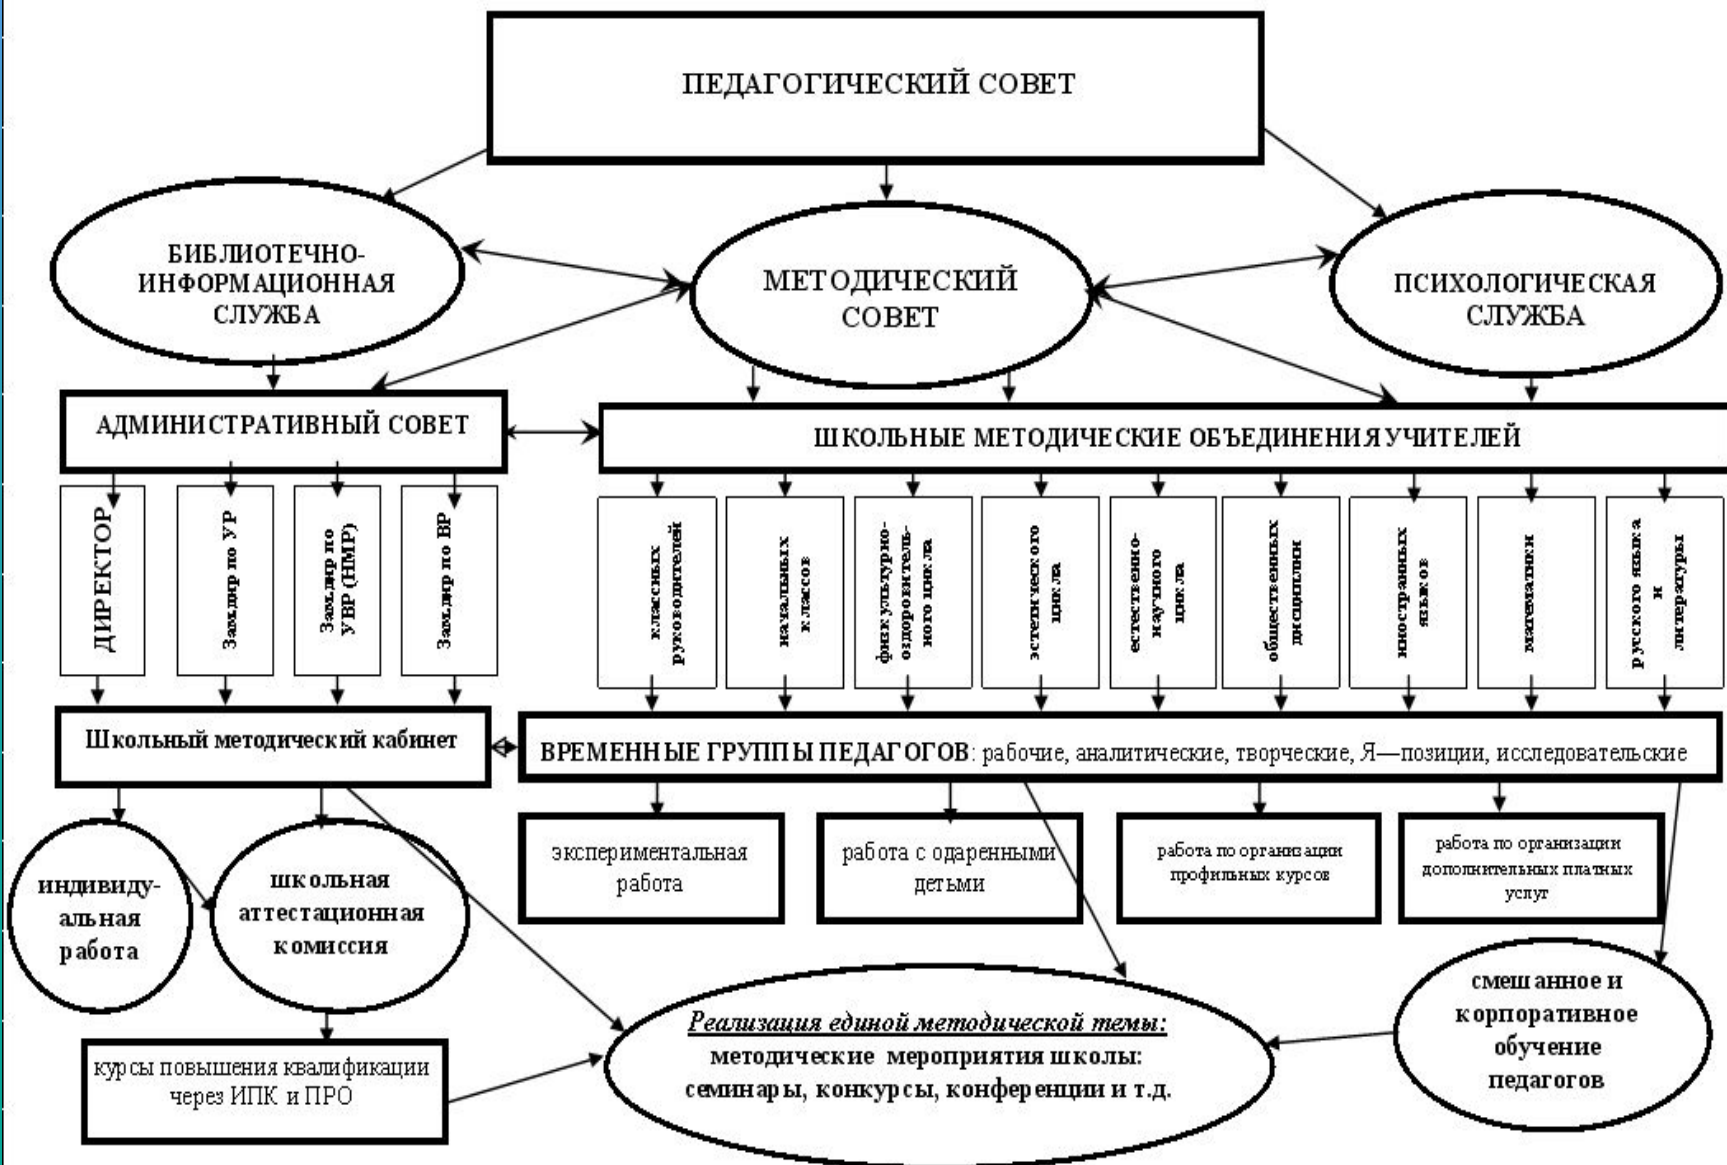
ПЕДАГОГИЧЕСКИЙ СОВЕТ

БИБЛИОТЕЧНО-ИНФОРМАЦИОННАЯ СЛУЖБА

МЕТОДИЧЕСКИЙ СОВЕТ

ПСИХОЛОГИЧЕСКАЯ СЛУЖБА

АДМИНИСТРАТИВНЫЙ СОВЕТ

ШКОЛЬНЫЕ МЕТОДИЧЕСКИЕ ОБЪЕДИНЕНИЯ УЧИТЕЛЕЙ

ДИРЕКТОР

Зам.дир по УР

Зам.дир по УВР (НМР)

Зам.дир по ВР

классных руководителей

начальных классов

физкультурно-оздоровительного цикла

эстетического цикла

естественно-научного цикла

общественных дисциплин

иностранных языков

математики

русского языка и литературы

Школьный методический кабинет

ВРЕМЕННЫЕ ГРУППЫ ПЕДАГОГОВ: рабочие, аналитические, творческие, Я—позиции, исследовательские

экспериментальная работа

работа с одаренными детьми

работа по организации профильных курсов

работа по организации дополнительных платных услуг

индивидуальная работа

школьная аттестационная комиссия

курсы повышения квалификации через ИПК и ПРО

Реализация единой методической темы: методические мероприятия школы: семинары, конкурсы, конференции и т.д.

смешанное и корпоративное обучение педагогов